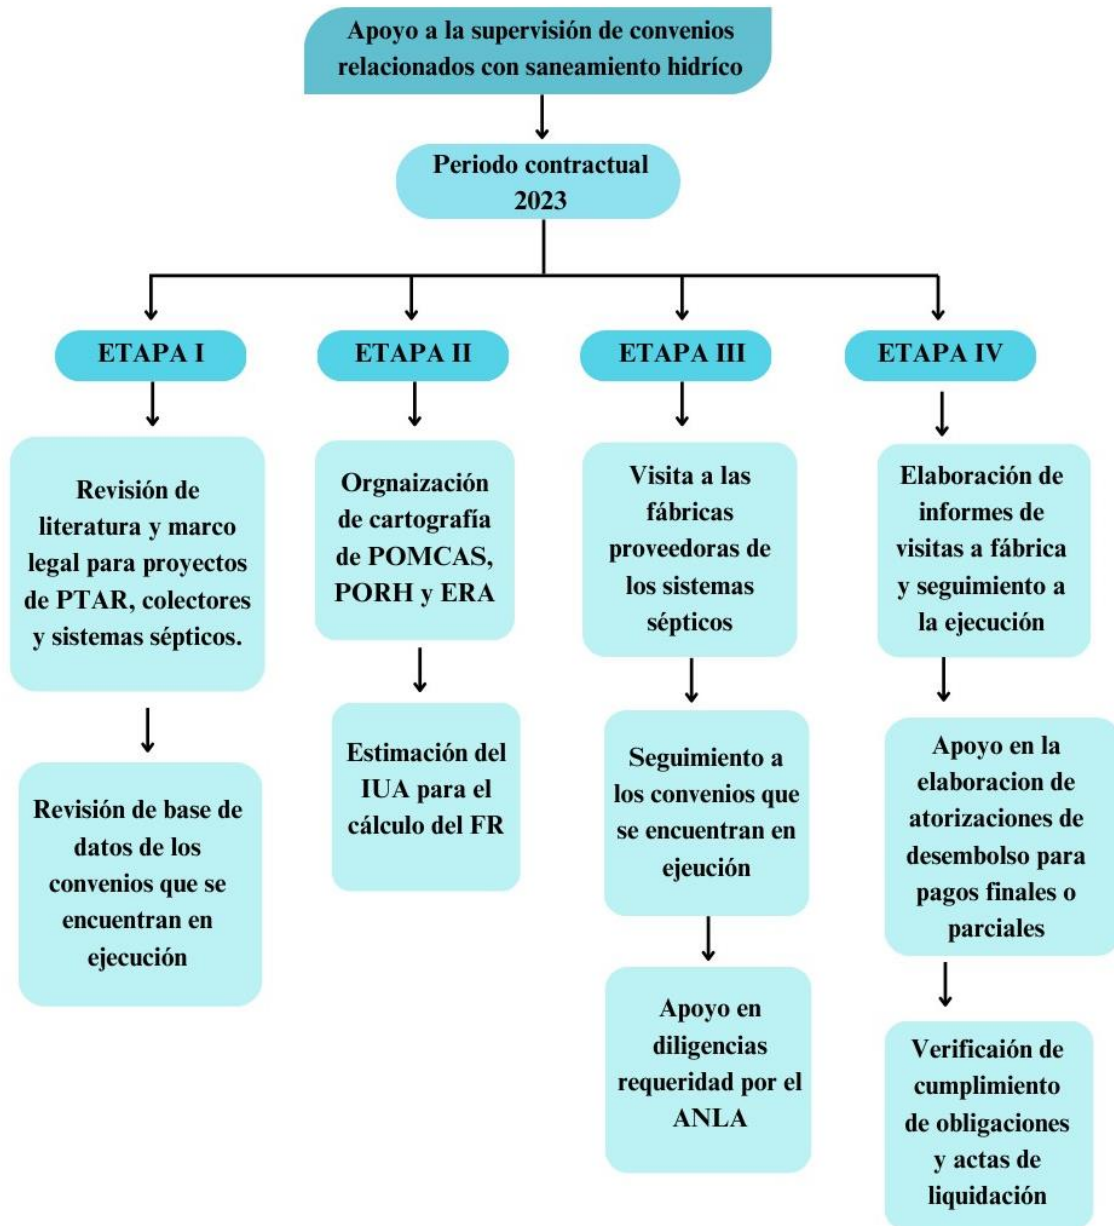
Apoyo a la supervisión de convenios relacionados con saneamiento hidríco

Periodo contractual 2023

ETAPA I

Revisión de literatura y marco legal para proyectos de PTAR, colectores y sistemas sépticos.

Revisión de base de datos de los convenios que se encuentran en ejecución

ETAPA II

Orgnaización de cartografía de POMCAS, PORH y ERA

Estimación del IUA para el cálculo del FR

ETAPA III

Visita a las fábricas proveedoras de los sistemas sépticos

Seguimiento a los convenios que se encuentran en ejeución

Apoyo en diligencias requerida por el ANLA

ETAPA IV

Elaboración de informes de visitas a fábrica y seguimiento a la ejecución

Apoyo en la elaboracion de atorizaciones de desembolso para pagos finales o parciales

Verificaión de cumplimiento de obligaciones y actas de liquidación